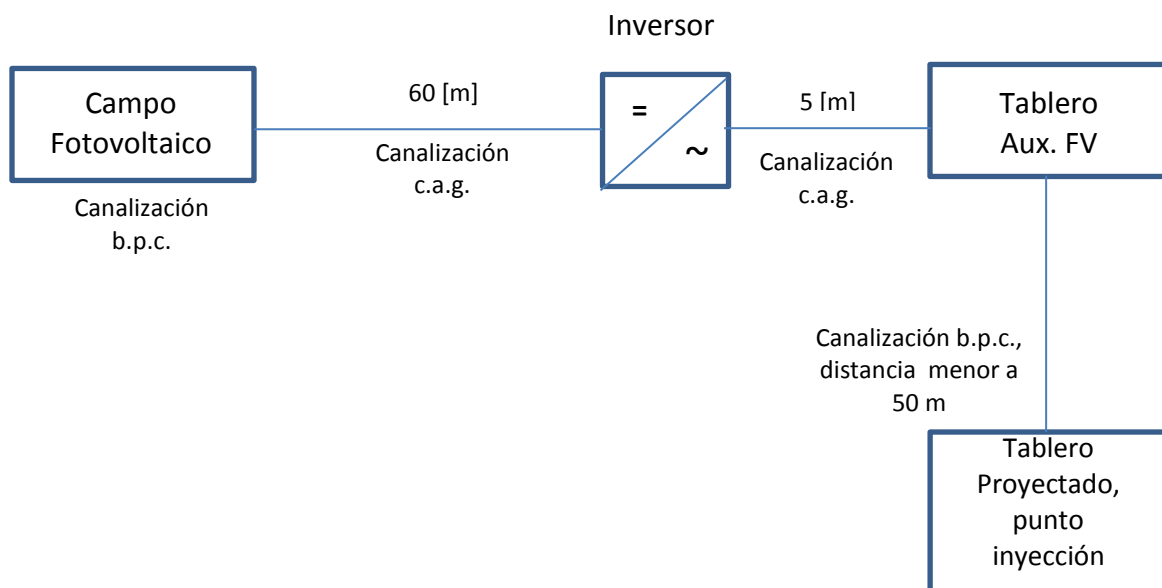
Inversor

Campo Fotovoltaico

Canalización b.p.c.

60 [m]

Canalización c.a.g.

=

~

5 [m]

Canalización c.a.g.

Tablero Aux. FV

Canalización b.p.c., distancia menor a 50 m

Tablero Proyectado, punto inyección